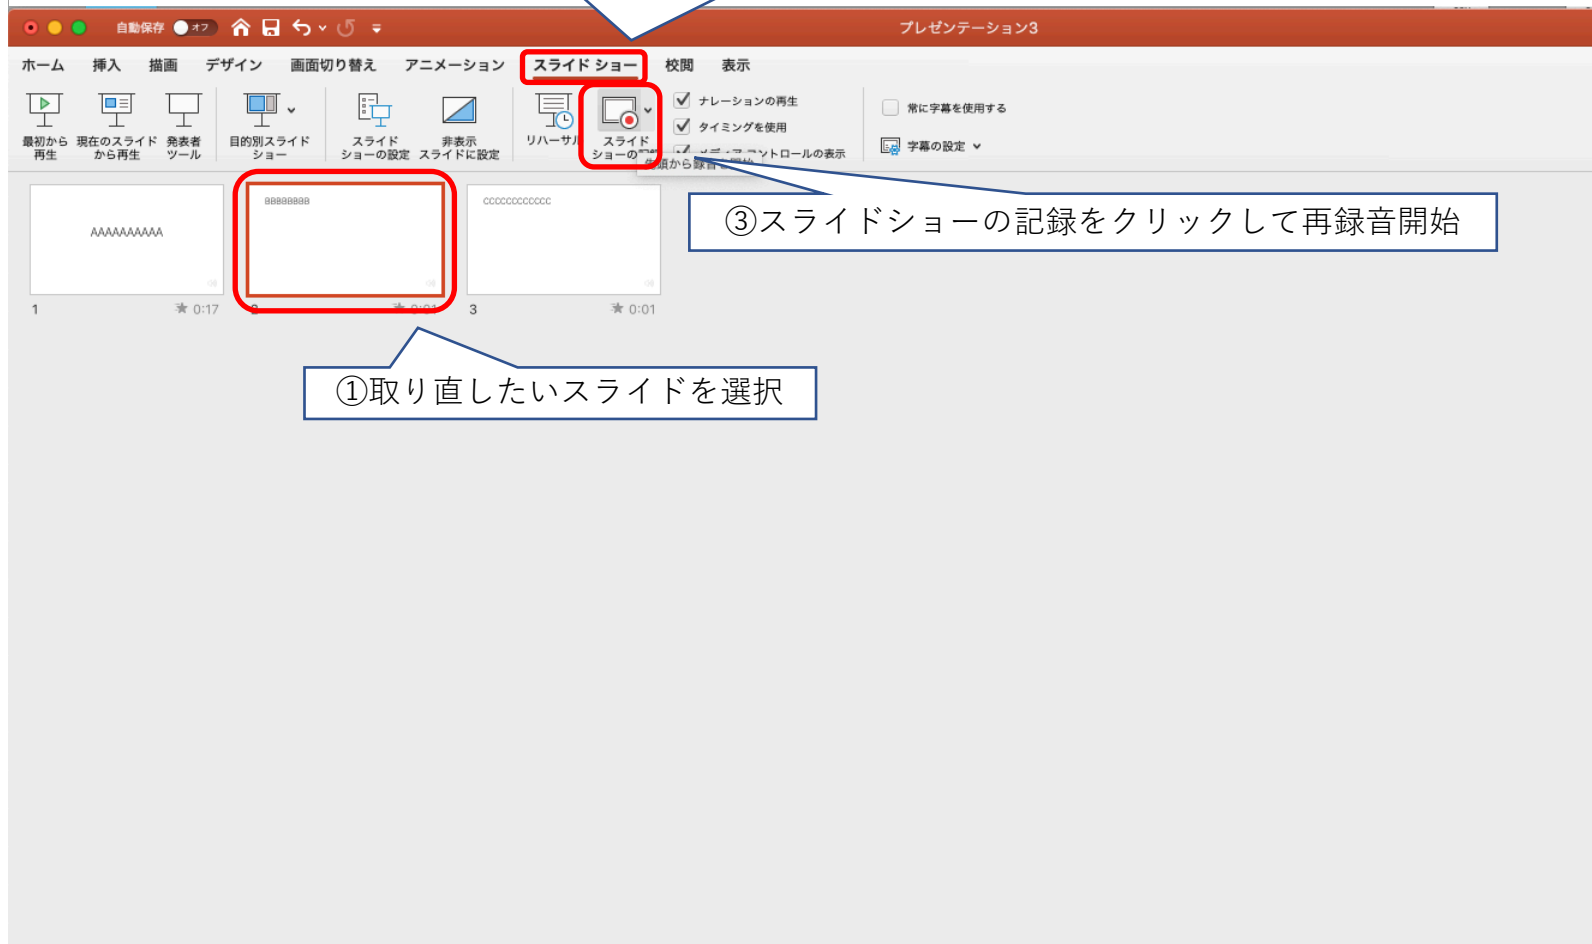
自動保存 オフ

プレゼンテーション3

ホーム 挿入 描画 デザイン 画面切り替え アニメーション スライド ショー 校閲 表示

最初から再生 現在のスライドから再生 発表者ツール 目的別スライドショー スライドショーの設定 非表示スライドに設定 リハーサル スライドショーの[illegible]

ナレーションの再生
タイミングを使用
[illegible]コントロールの表示
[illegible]頭から録音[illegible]

常に字幕を使用する
字幕の設定

③スライドショーの記録をクリックして再録音開始

AAAAAAAAAA
BBBBBBBB
CCCCCCCCCCCC

1 0:17
2 0:01
3 0:01

①取り直したいスライドを選択